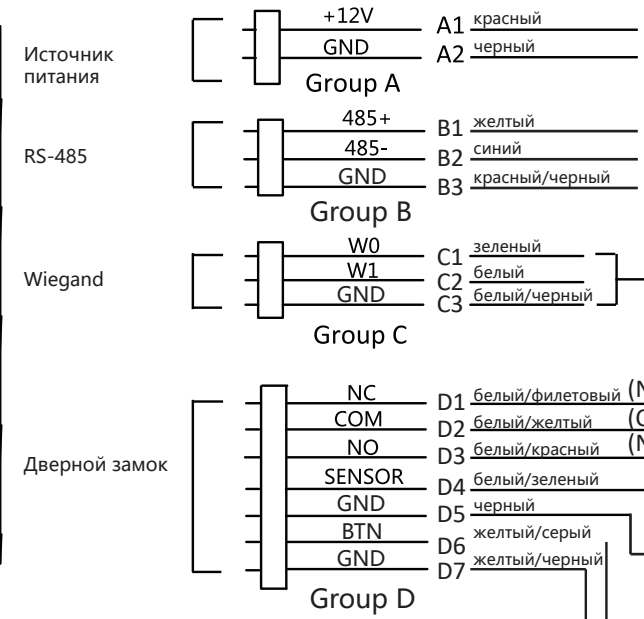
Источник питания

+12V A1 красный
GND A2 черный
Group A

RS-485

485+ B1 желтый
485- B2 синий
GND B3 красный/черный
Group B

Wiegand

W0 C1 зеленый
W1 C2 белый
GND C3 белый/черный
Group C

Дверной замок

NC D1 белый/филетовый (N
COM D2 белый/желтый (C
NO D3 белый/красный (N
SENSOR D4 белый/зеленый
GND D5 черный
BTN D6 желтый/серый
GND D7 желтый/черный
Group D